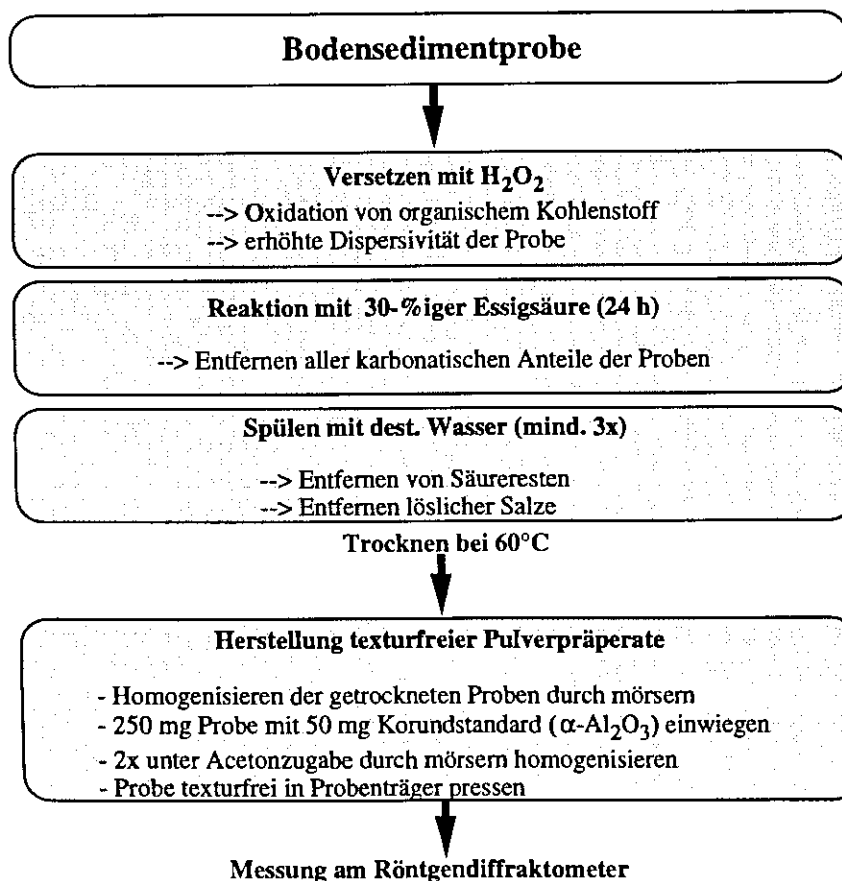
Bodensedimentprobe

Versetzen mit $H_2O_2$
--> Oxidation von organischem Kohlenstoff
--> erhöhte Dispersivität der Probe

Reaktion mit 30-%iger Essigsäure (24 h)
--> Entfernen aller karbonatischen Anteile der Proben

Spülen mit dest. Wasser (mind. 3x)
--> Entfernen von Säureresten
--> Entfernen löslicher Salze

Trocknen bei 60°C

Herstellung texturfreier Pulverpräperate
- Homogenisieren der getrockneten Proben durch mörsern
- 250 mg Probe mit 50 mg Korundstandard ($\alpha$-$Al_2O_3$) einwiegen
- 2x unter Acetonzugabe durch mörsern homogenisieren
- Probe texturfrei in Probenträger pressen

Messung am Röntgendiffraktometer